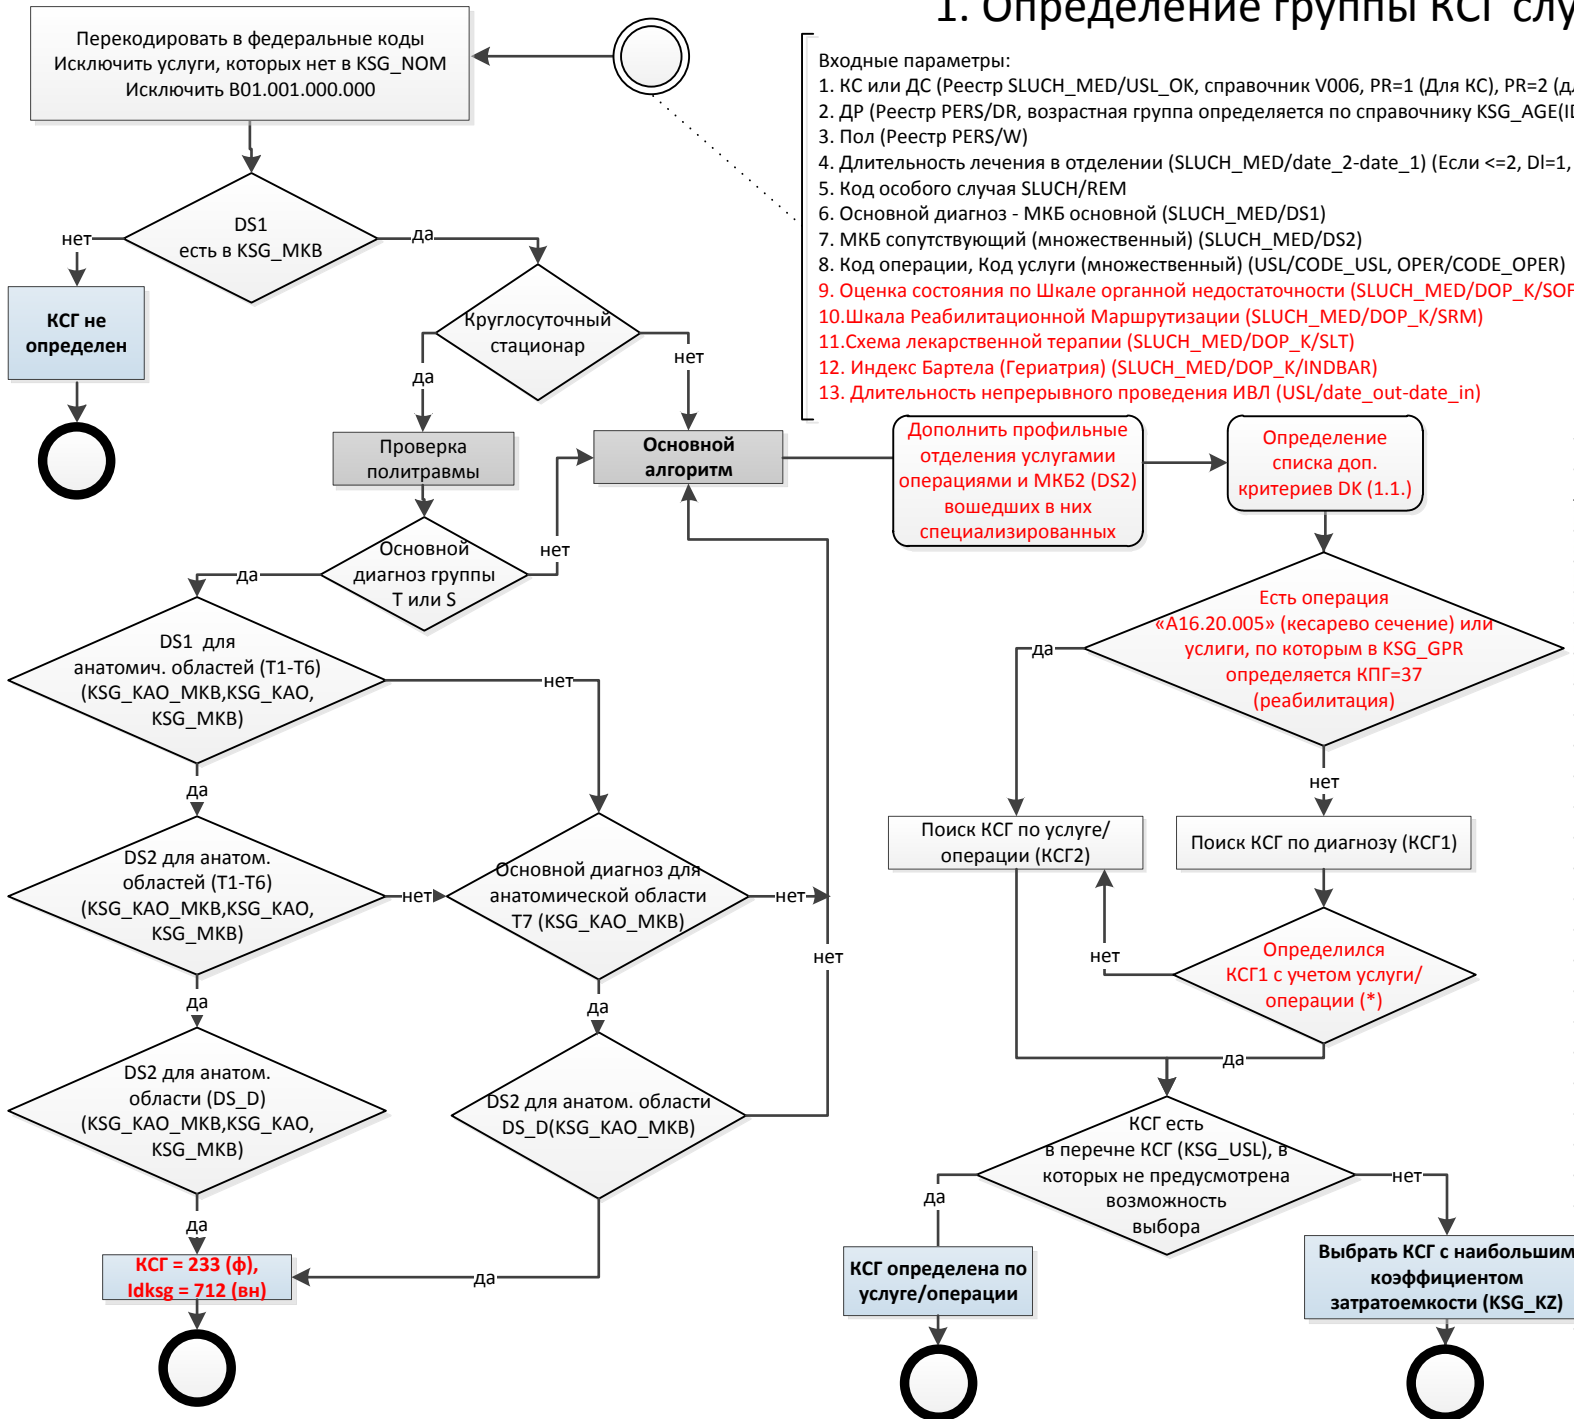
1. Определение группы КСГ слу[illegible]

Перекодировать в федеральные коды
Исключить услуги, которых нет в KSG_NOM
Исключить B01.001.000.000

Входные параметры:
1. КС или ДС (Реестр SLUCH_MED/USL_OK, справочник V006, PR=1 (Для КС), PR=2 (д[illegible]
2. ДР (Реестр PERS/DR, возрастная группа определяется по справочнику KSG_AGE(I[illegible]
3. Пол (Реестр PERS/W)
4. Длительность лечения в отделении (SLUCH_MED/date_2-date_1) (Если <=2, Dl=1, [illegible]
5. Код особого случая SLUCH/REM
6. Основной диагноз - МКБ основной (SLUCH_MED/DS1)
7. МКБ сопутствующий (множественный) (SLUCH_MED/DS2)
8. Код операции, Код услуги (множественный) (USL/CODE_USL, OPER/CODE_OPER)
9. Оценка состояния по Шкале органной недостаточности (SLUCH_MED/DOP_K/SOF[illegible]
10.Шкала Реабилитационной Маршрутизации (SLUCH_MED/DOP_K/SRM)
11.Схема лекарственной терапии (SLUCH_MED/DOP_K/SLT)
12. Индекс Бартела (Гериатрия) (SLUCH_MED/DOP_K/INDBAR)
13. Длительность непрерывного проведения ИВЛ (USL/date_out-date_in)

DS1
есть в KSG_MKB

нет

да

КСГ не определен

Круглосуточный стационар

да

нет

Проверка политравмы

Основной алгоритм

Дополнить профильные отделения услугами операциями и МКБ2 (DS2) вошедших в них специализированных

Определение списка доп. критериев DK (1.1.)

Основной диагноз группы T или S

нет

да

DS1 для анатомич. областей (T1-T6) (KSG_KAO_MKB,KSG_KAO, KSG_MKB)

нет

да

Есть операция «A16.20.005» (кесарево сечение) или услиги, по которым в KSG_GPR определяется КПГ=37 (реабилитация)

да

нет

DS2 для анатом. областей (T1-T6) (KSG_KAO_MKB,KSG_KAO, KSG_MKB)

нет

Основной диагноз для анатомической области T7 (KSG_KAO_MKB)

нет

Поиск КСГ по услуге/ операции (КСГ2)

Поиск КСГ по диагнозу (КСГ1)

нет

нет

Определился КСГ1 с учетом услуги/ операции (*)

да

да

да

DS2 для анатом. области (DS_D) (KSG_KAO_MKB,KSG_KAO, KSG_MKB)

DS2 для анатом. области DS_D(KSG_KAO_MKB)

КСГ есть в перечне КСГ (KSG_USL), в которых не предусмотрена возможность выбора

да

нет

да

КСГ = 233 (ф), Idksg = 712 (вн)

да

КСГ определена по услуге/операции

Выбрать КСГ с наибольшим коэффициентом затратоемкости (KSG_KZ)